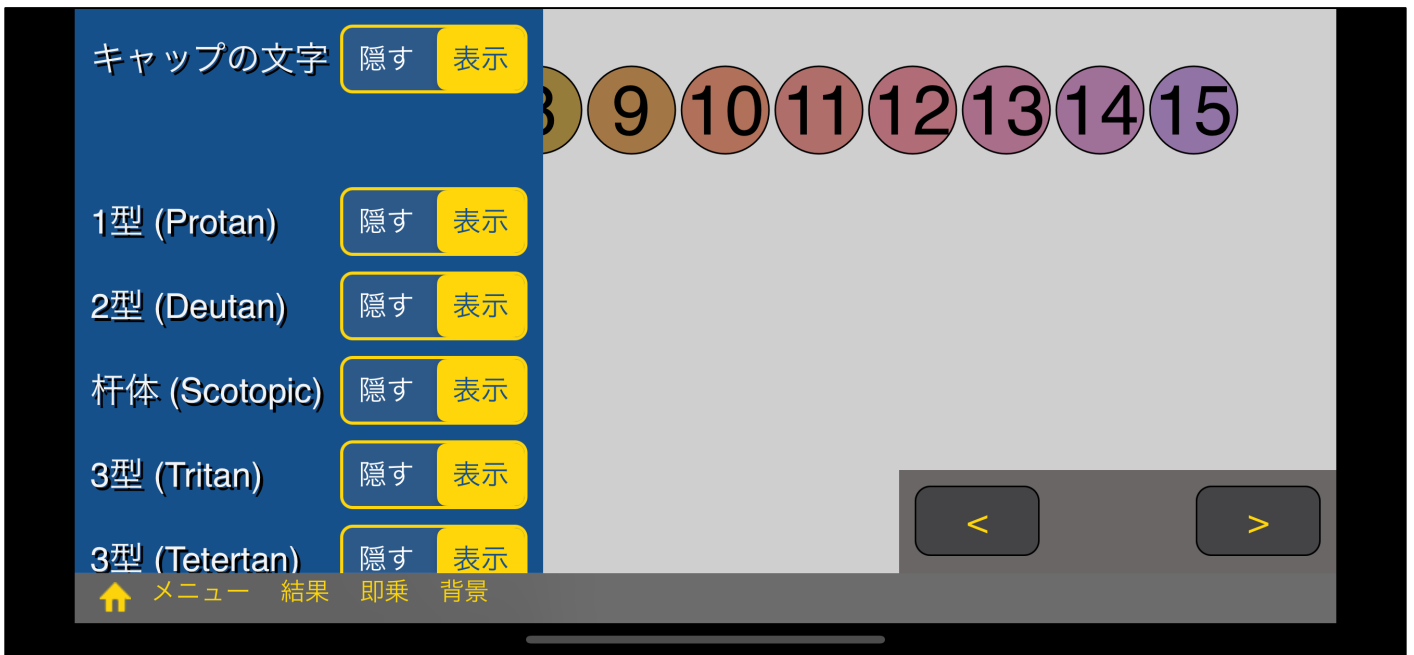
キャップの文字 隠す 表示

1型 (Protan) 隠す 表示

2型 (Deutan) 隠す 表示

杆体 (Scotopic) 隠す 表示

3型 (Tritan) 隠す 表示

3型 (Tetertan) 隠す 表示

8 9 10 11 12 13 14 15

< >

メニュー 結果 即乗 背景